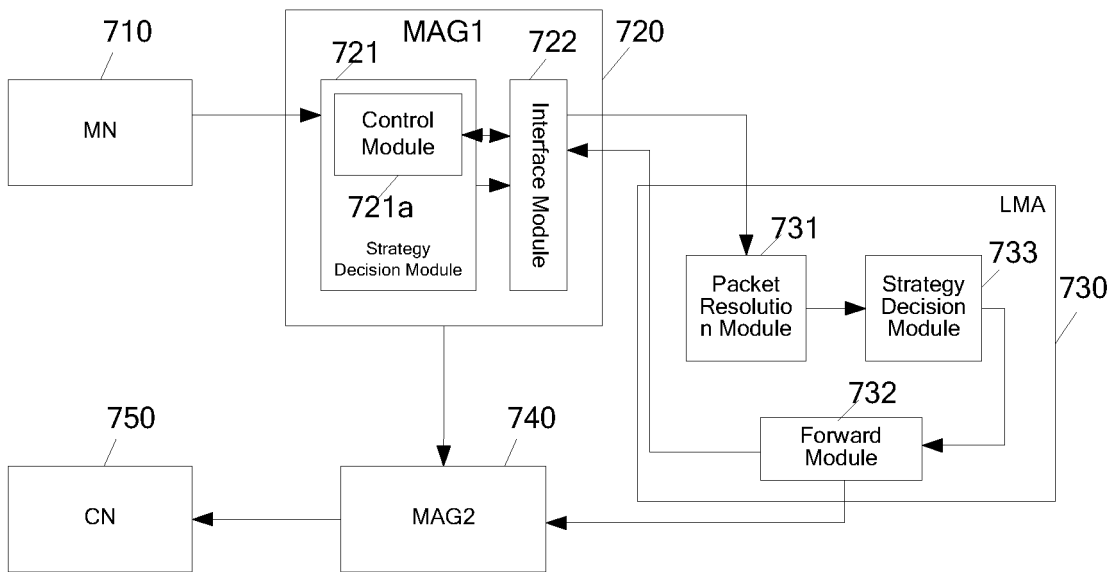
710

MN

MAG1

721

722

720

Control Module

721a

Strategy Decision Module

Interface Module

LMA

731

Packet Resolutio n Module

733

Strategy Decision Module

730

732

Forward Module

750

CN

740

MAG2